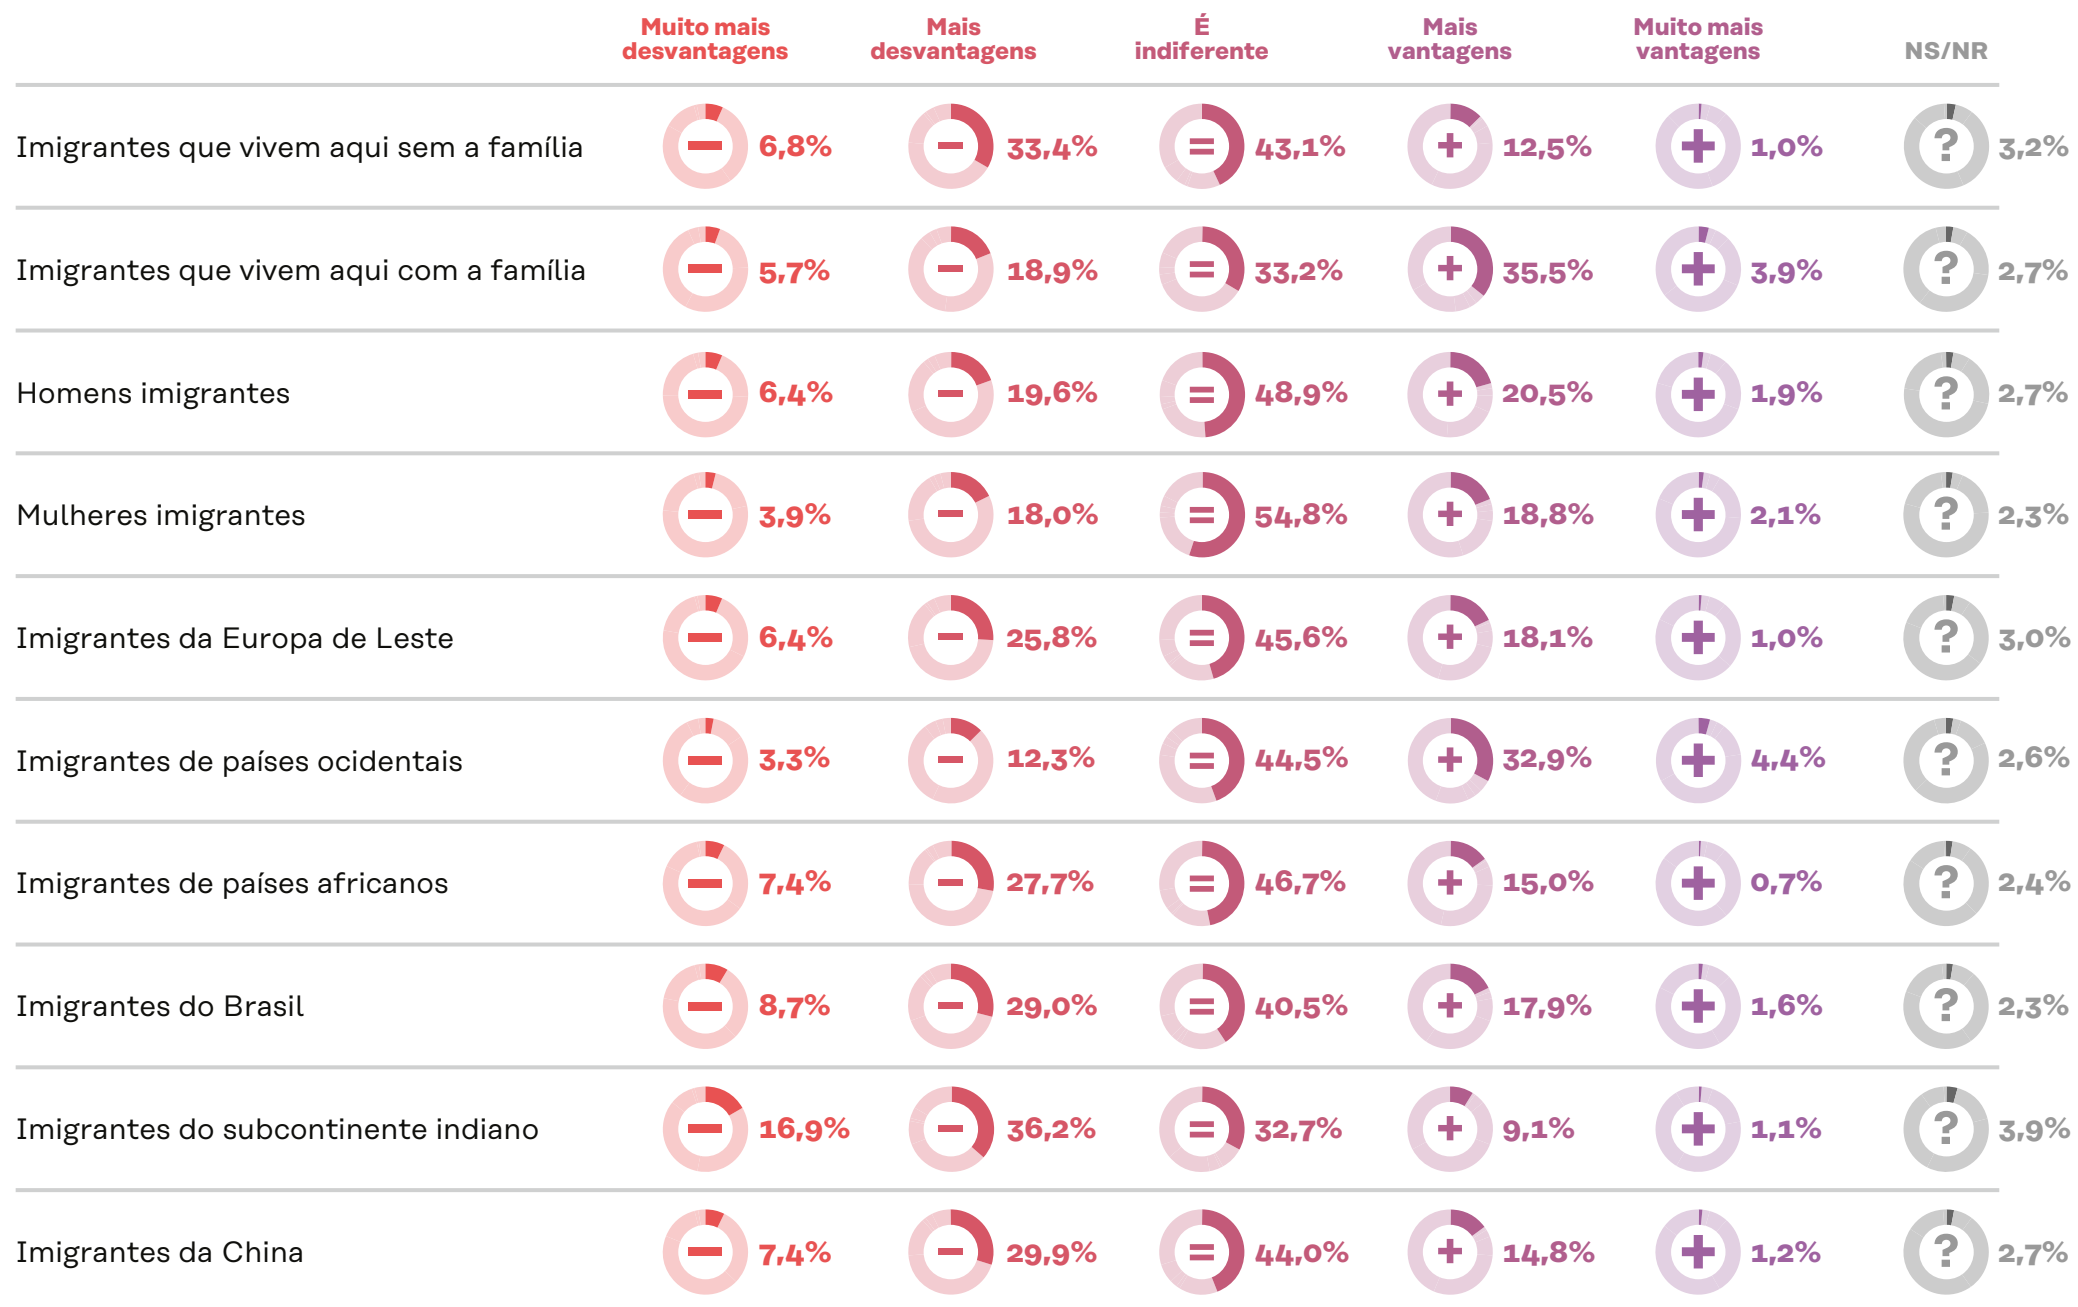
| | Muito mais desvantagens | Mais desvantagens | É indiferente | Mais vantagens | Muito mais vantagens | NS/NR |
|---|---|---|---|---|---|---|
| Imigrantes que vivem aqui sem a família | 6,8% | 33,4% | 43,1% | 12,5% | 1,0% | 3,2% |
| Imigrantes que vivem aqui com a família | 5,7% | 18,9% | 33,2% | 35,5% | 3,9% | 2,7% |
| Homens imigrantes | 6,4% | 19,6% | 48,9% | 20,5% | 1,9% | 2,7% |
| Mulheres imigrantes | 3,9% | 18,0% | 54,8% | 18,8% | 2,1% | 2,3% |
| Imigrantes da Europa de Leste | 6,4% | 25,8% | 45,6% | 18,1% | 1,0% | 3,0% |
| Imigrantes de países ocidentais | 3,3% | 12,3% | 44,5% | 32,9% | 4,4% | 2,6% |
| Imigrantes de países africanos | 7,4% | 27,7% | 46,7% | 15,0% | 0,7% | 2,4% |
| Imigrantes do Brasil | 8,7% | 29,0% | 40,5% | 17,9% | 1,6% | 2,3% |
| Imigrantes do subcontinente indiano | 16,9% | 36,2% | 32,7% | 9,1% | 1,1% | 3,9% |
| Imigrantes da China | 7,4% | 29,9% | 44,0% | 14,8% | 1,2% | 2,7% |